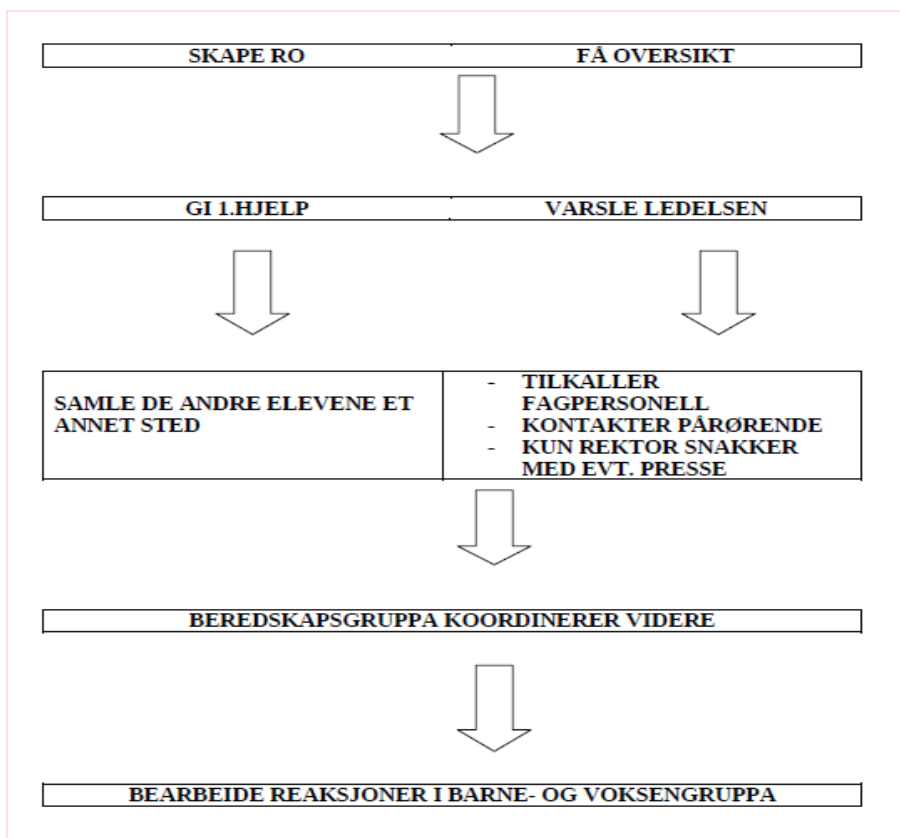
| SKAPE RO | FÅ OVERSIKT |
|---|---|

| GI 1.HJELP | VARSLE LEDELSEN |
|---|---|

| SAMLE DE ANDRE ELEVENE ET ANNET STED | - TILKALLER FAGPERSONELL<br>- KONTAKTER PÅRØRENDE<br>- KUN REKTOR SNAKKER MED EVT. PRESSE |
|---|---|

BEREDSKAPSGRUPPA KOORDINERER VIDERE

BEARBEIDE REAKSJONER I BARNE- OG VOKSENGRUPPA